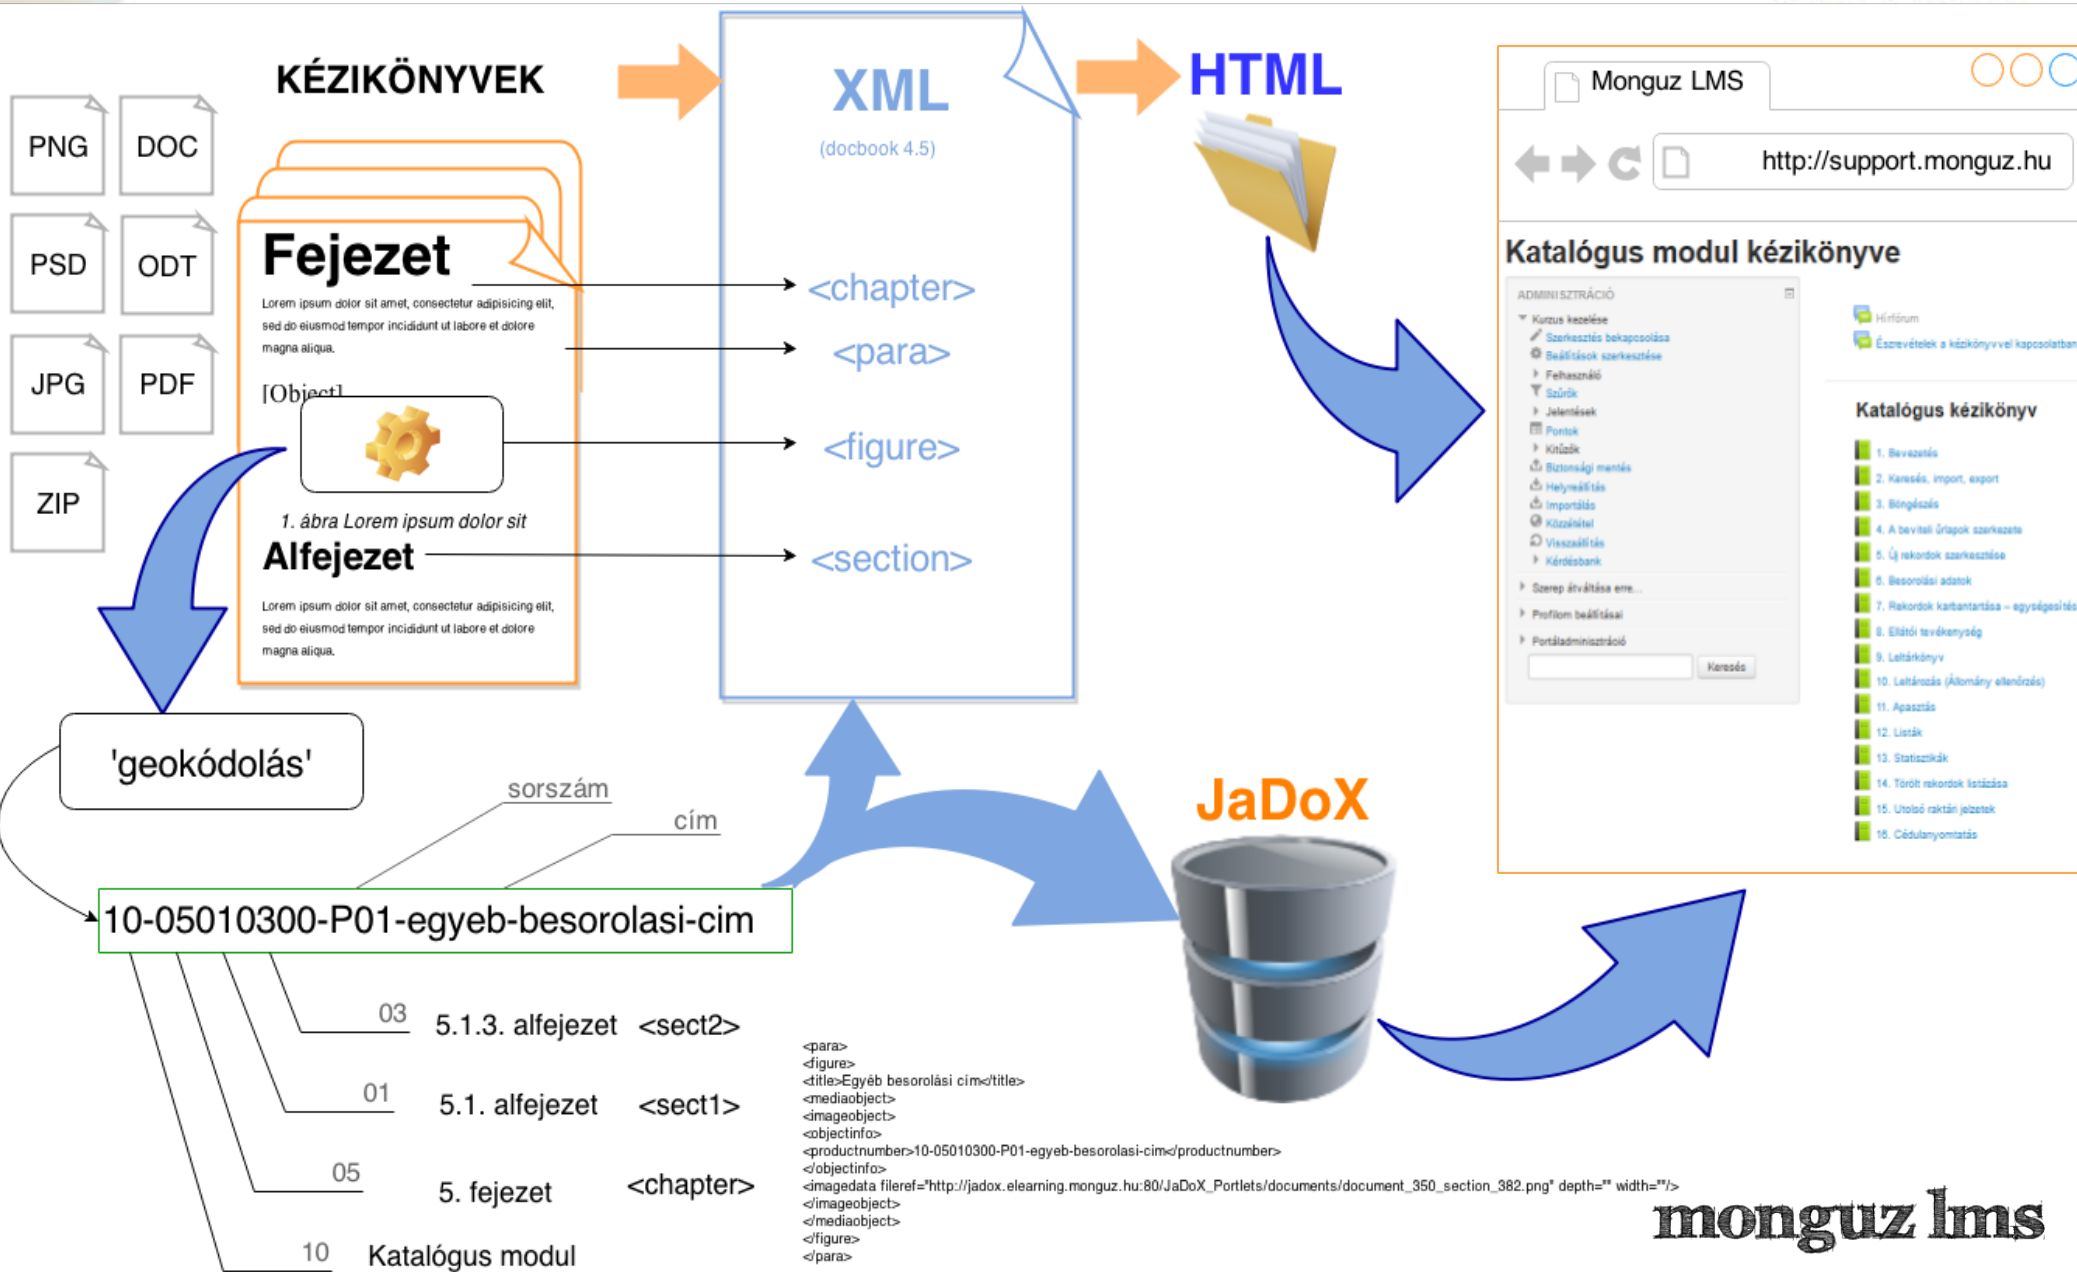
PNG
DOC
PSD
ODT
JPG
PDF
ZIP

KÉZIKÖNYVEK

Fejezet
Lorem ipsum dolor sit amet, consectetur adipisicing elit, sed do eiusmod tempor incididunt ut labore et dolore magna aliqua.

[Object]

1. ábra Lorem ipsum dolor sit

Alfejezet
Lorem ipsum dolor sit amet, consectetur adipisicing elit, sed do eiusmod tempor incididunt ut labore et dolore magna aliqua.

XML
(docbook 4.5)

<chapter>
<para>
<figure>
<section>

HTML

Monguz LMS
http://support.monguz.hu

Katalógus modul kézikönyve

ADMINISZTRÁCIÓ
Kurzus kezelése
Szerkesztés bekapcsolása
Beállítások szerkesztése
Felhasználó
Szűrők
Jelentések
Pontok
Kitűzők
Biztonsági mentés
Helyreállítás
Importálás
Közzététel
Visszaállítás
Kérdésbank
Szerep átváltása erre...
Profilom beállításai
Portáladminisztráció
Keresés

Hírfórum
Észrevételek a kézikönyvvel kapcsolatban

Katalógus kézikönyv
1. Bevezetés
2. Keresés, import, export
3. Böngészés
4. A beviteli űrlapok szerkezete
5. Új rekordok szerkesztése
6. Besorolási adatok
7. Rekordok karbantartása – egységesítés
8. Ellátói tevékenység
9. Leltárkönyv
10. Leltározás (Állomány ellenőrzés)
11. Apasztás
12. Listák
13. Statisztikák
14. Törölt rekordok listázása
15. Utolsó raktári jelzetek
16. Cédulanyomtatás

'geokódolás'

sorszám
cím

10-05010300-P01-egyeb-besorolasi-cim

03 5.1.3. alfejezet <sect2>
01 5.1. alfejezet <sect1>
05 5. fejezet <chapter>
10 Katalógus modul

JaDoX

<para>
<figure>
<title>Egyéb besorolási cím</title>
<mediaobject>
<imageobject>
<objectinfo>
<productnumber>10-05010300-P01-egyeb-besorolasi-cim</productnumber>
</objectinfo>
<imagedata fileref="http://jadox.elearning.monguz.hu:80/JaDoX_Portlets/documents/document_350_section_382.png" depth="" width=""/>
</imageobject>
</mediaobject>
</figure>
</para>

monguz lms